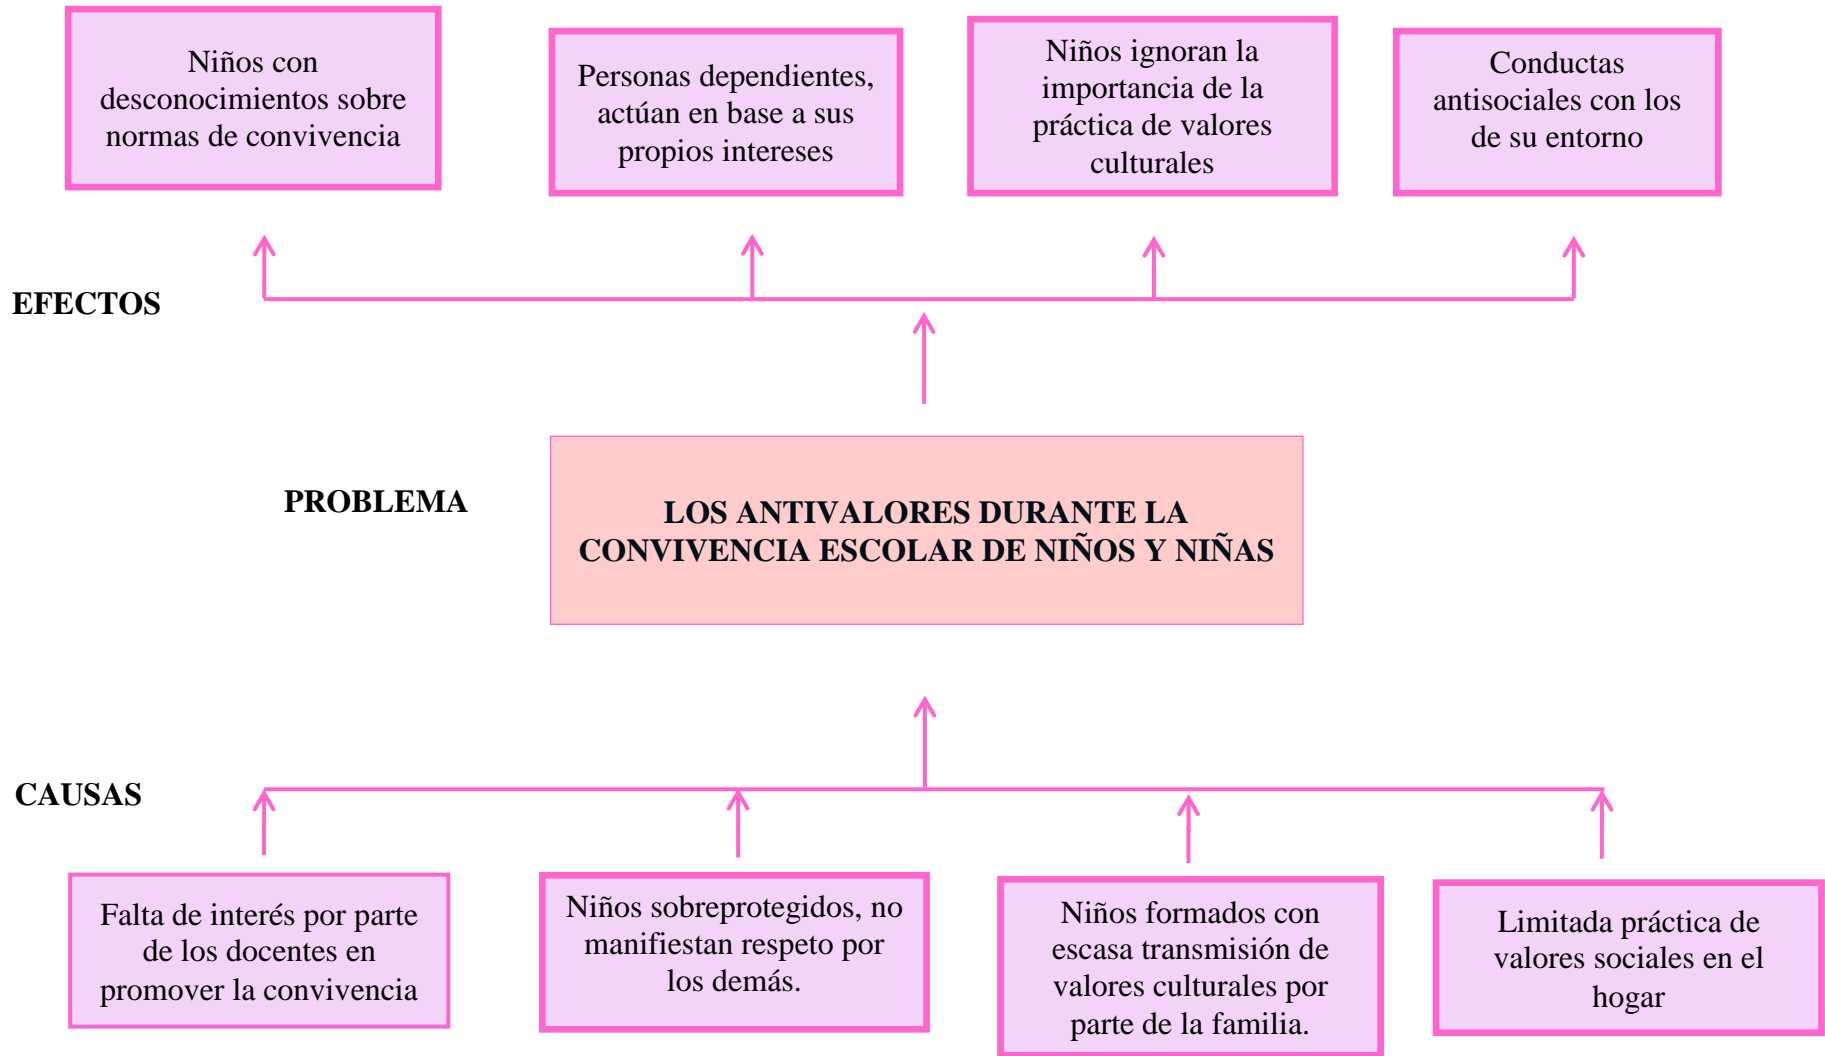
Niños con desconocimientos sobre normas de convivencia

Personas dependientes, actúan en base a sus propios intereses

Niños ignoran la importancia de la práctica de valores culturales

Conductas antisociales con los de su entorno

EFECTOS

PROBLEMA

LOS ANTIVALORES DURANTE LA CONVIVENCIA ESCOLAR DE NIÑOS Y NIÑAS

CAUSAS

Falta de interés por parte de los docentes en promover la convivencia

Niños sobreprotegidos, no manifiestan respeto por los demás.

Niños formados con escasa transmisión de valores culturales por parte de la familia.

Limitada práctica de valores sociales en el hogar